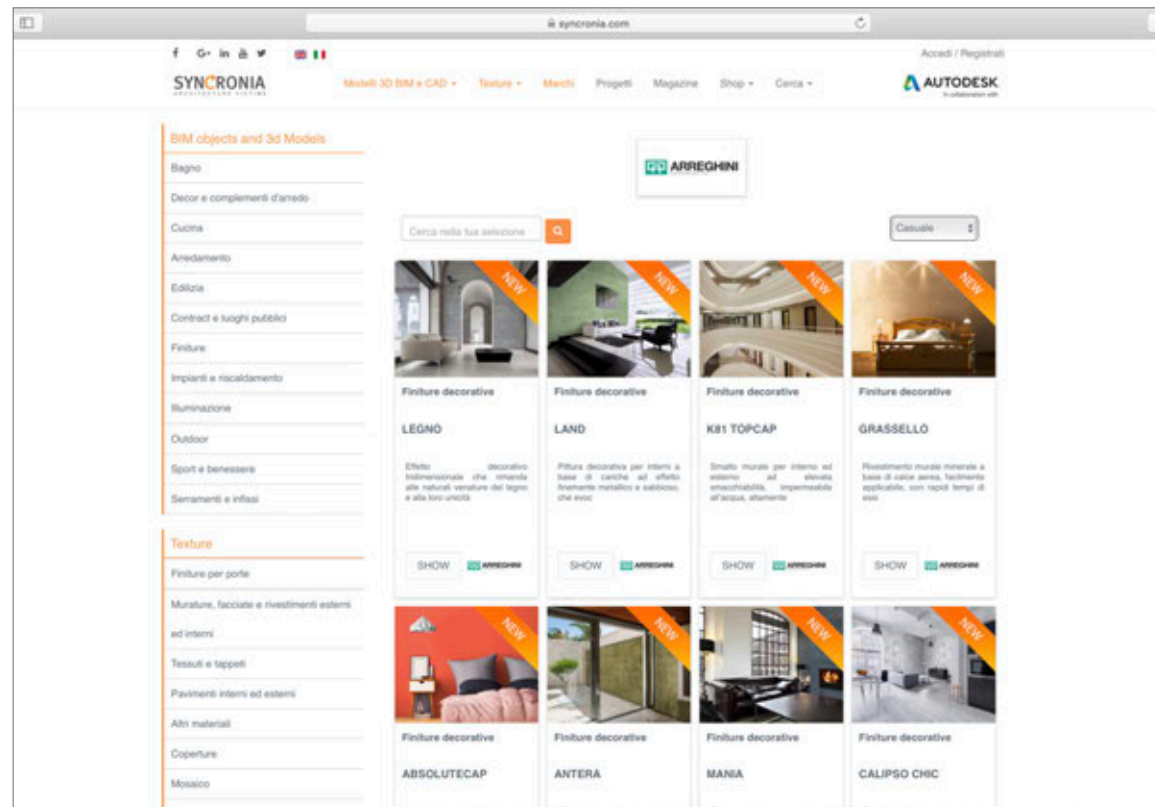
syncronia.com

f G+ in ▶ 🐦

Accedi / Registrati

SYNCRONIA

Modelli 3D BIM e CAD ▾ Texture ▾ Marchi Progetti Magazine Shop ▾ Cerca ▾

AUTODESK

BIM objects and 3d Models

Bagno

Decor e complementi d'arredo

Cucina

Arredamento

Edilizia

Contract e luoghi pubblici

Finiture

Impianti e riscaldamento

Illuminazione

Outdoor

Sport e benessere

Serramenti e infissi

Texture

Finiture per porte

Murature, facciate e rivestimenti esterni ed interni

Tessuti e tappeti

Pavimenti interni ed esterni

Altri materiali

Coperture

Mosaico

ARREGHINI

Cerca nella tua selezione

Casuale

NEW

Finiture decorative

LEGNO

Effetto decorativo tridimensionale che rimanda alle naturali venature del legno e alla loro unicità

SHOW ARREGHINI

NEW

Finiture decorative

LAND

Pittura decorativa per interni a base di cariche ad effetto finemente metallico e sabbioso, che evoc

SHOW ARREGHINI

NEW

Finiture decorative

K81 TOPCAP

Smalto murale per interno ed esterno ad elevata smacchiabilità, impermeabile all'acqua, altamente

SHOW ARREGHINI

NEW

Finiture decorative

GRASSELLO

Rivestimento murale minerale a base di calce aerea, facilmente applicabile, con rapidi tempi di essi

SHOW ARREGHINI

NEW

Finiture decorative

ABSOLUTECAP

NEW

Finiture decorative

ANTERA

NEW

Finiture decorative

MANIA

NEW

Finiture decorative

CALIPSO CHIC